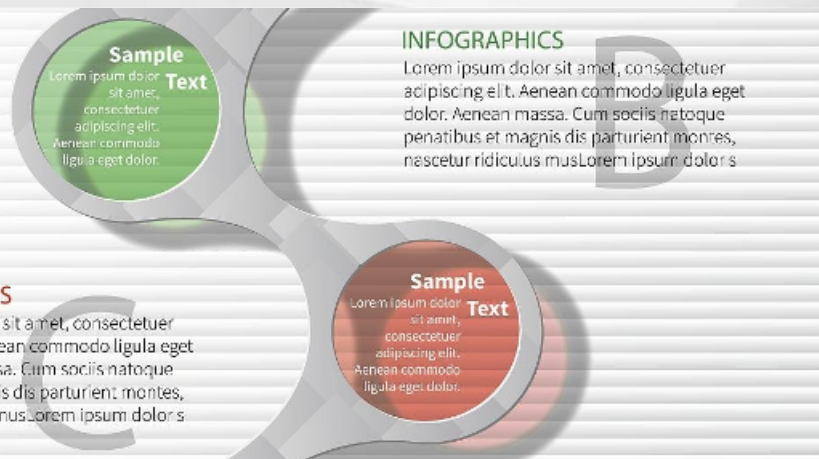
Sample Text
Lorem ipsum dolor sit amet, consectetuer adipiscing elit. Aenean commodo ligula eget dolor.

INFOGRAPHICS
Lorem ipsum dolor sit amet, consectetuer adipiscing elit. Aenean commodo ligula eget dolor. Aenean massa. Cum sociis natoque penatibus et magnis dis parturient montes, nascetur ridiculus musLorem ipsum dolor s

B

S
sit amet, consectetuer
ean commodo ligula eget
sa. Cum sociis natoque
s dis parturient montes,
musLorem ipsum dolor s

C

Sample Text
Lorem ipsum dolor sit amet, consectetuer adipiscing elit. Aenean commodo ligula eget dolor.